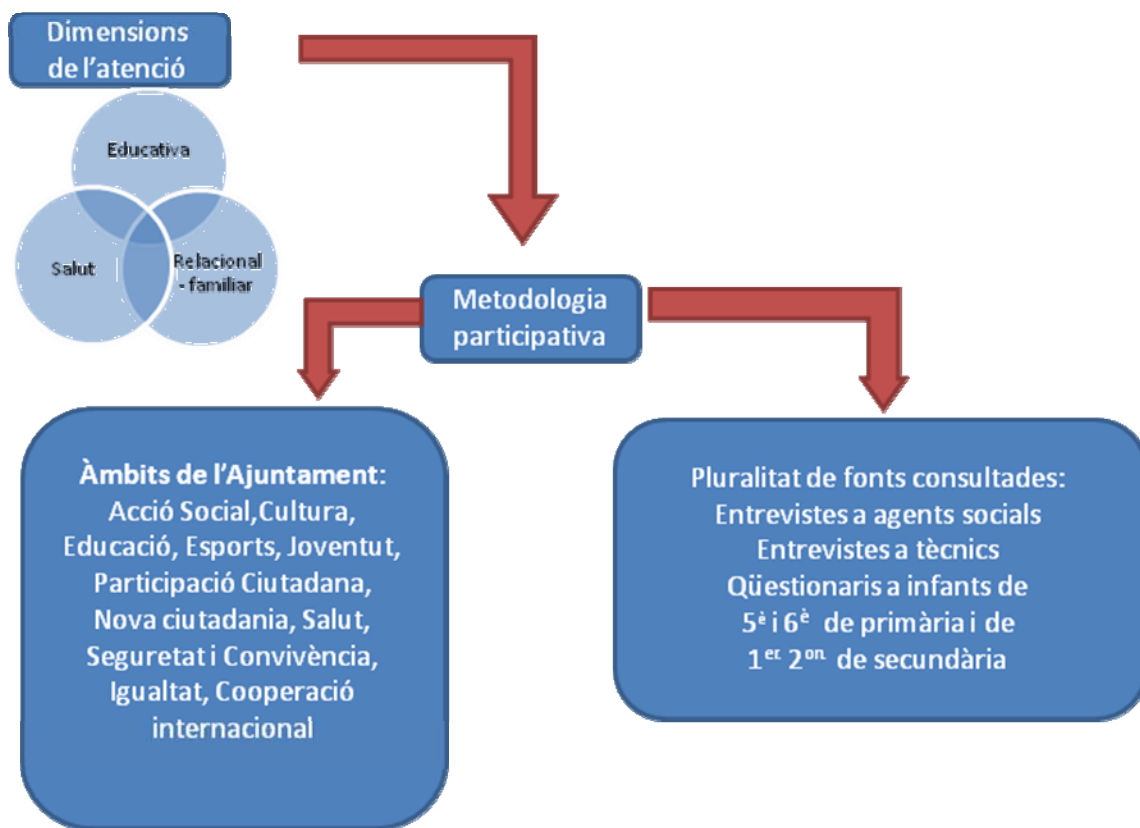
Dimensions de l'atenció

Educativa

Salut

Relacional - familiar

Metodologia participativa

Àmbits de l'Ajuntament: Acció Social,Cultura, Educació, Esports, Joventut, Participació Ciutadana, Nova ciutadania, Salut, Seguretat i Convivència, Igualtat, Cooperació internacional

Pluralitat de fonts consultades:
Entrevistes a agents socials
Entrevistes a tècnics
Qüestionaris a infants de $5^{è}$ i $6^{è}$ de primària i de $1^{er}$ $2^{on}$ de secundària